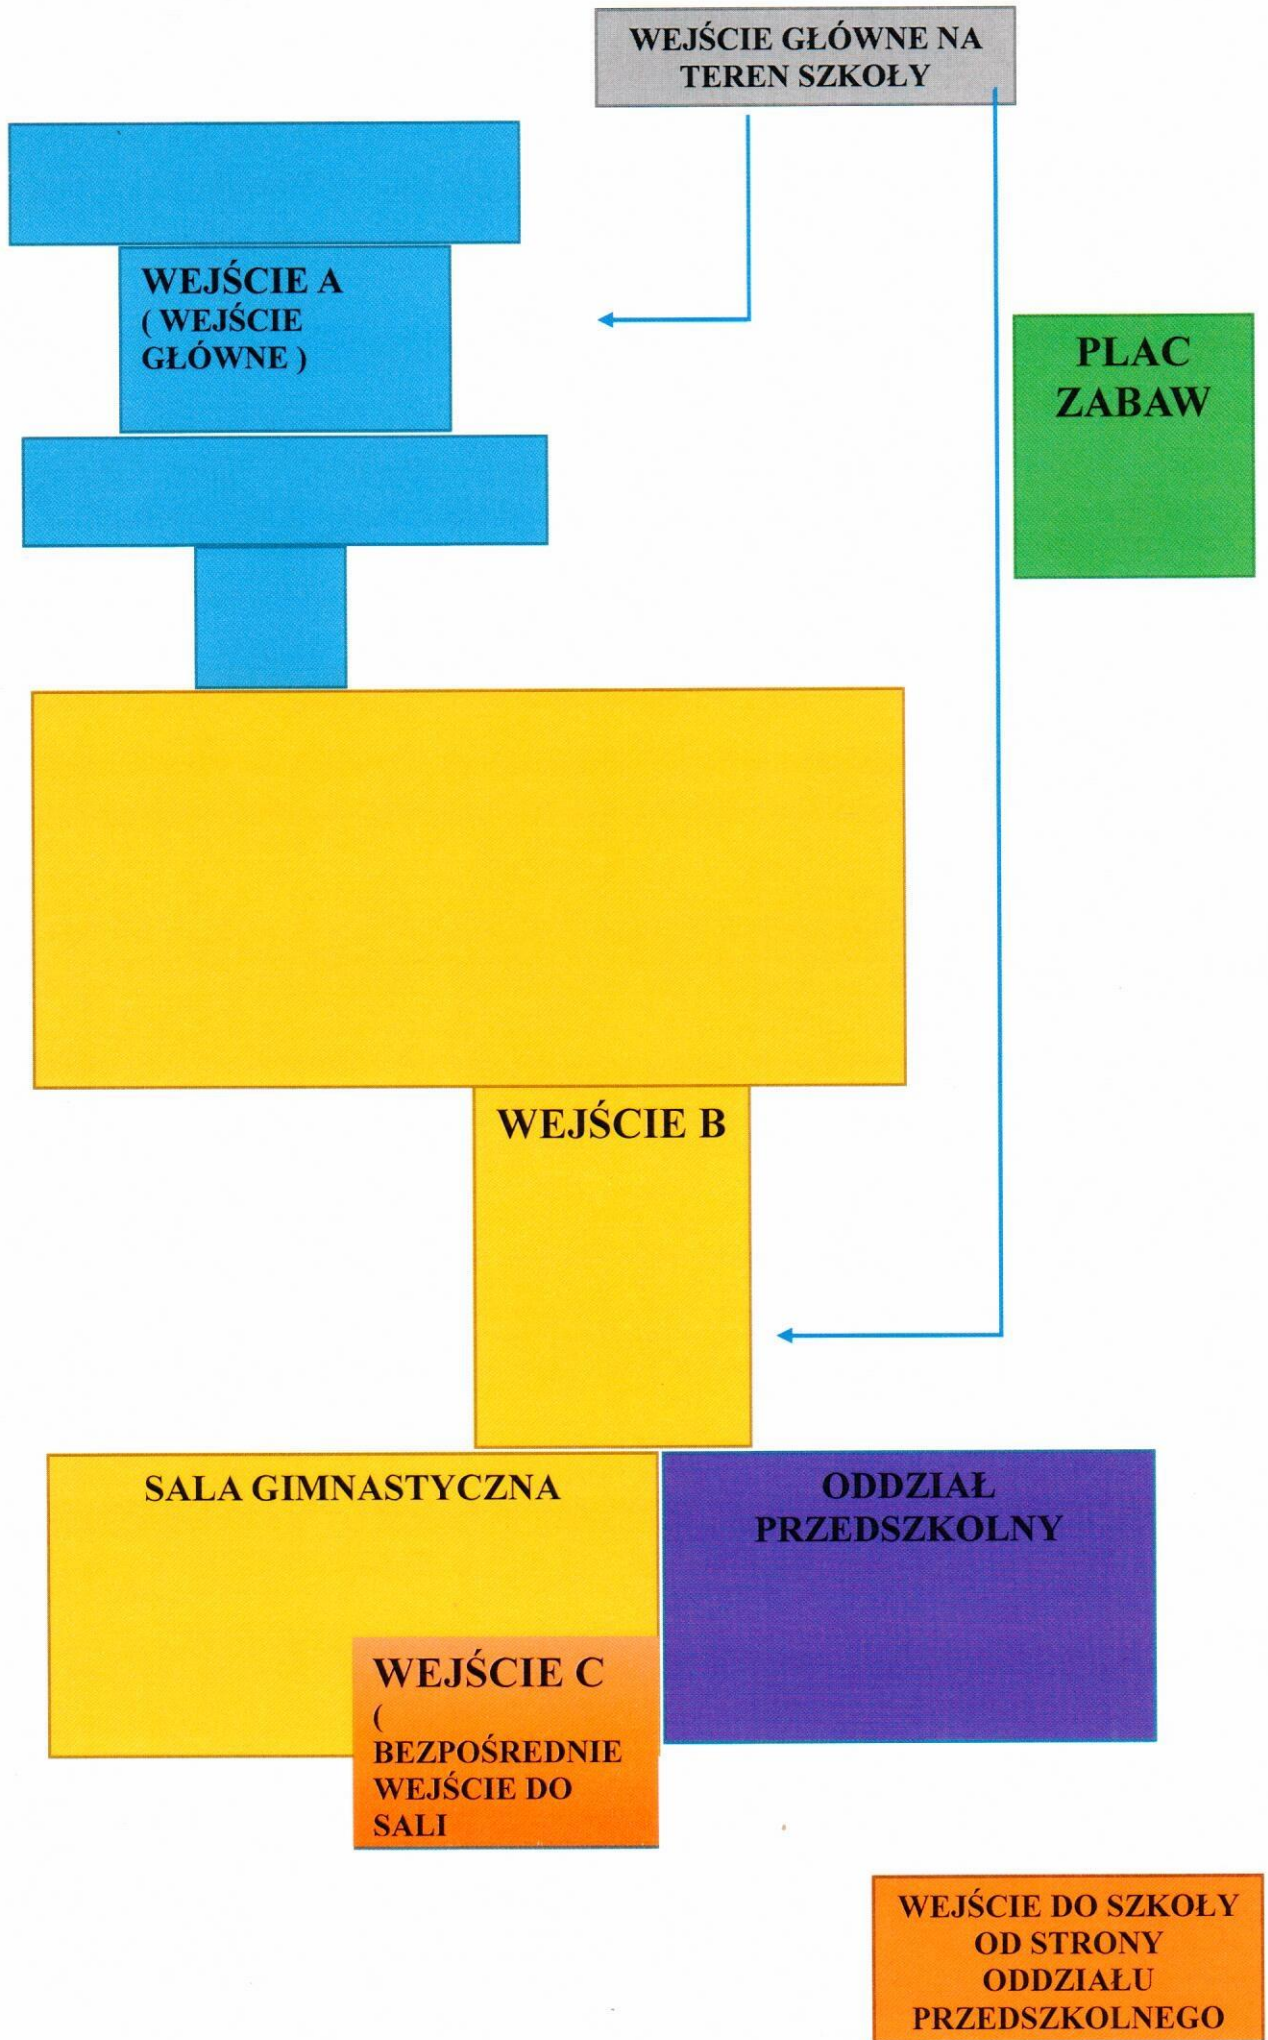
WEJŚCIE GŁÓWNE NA TEREN SZKOŁY

WEJŚCIE A ( WEJŚCIE GŁÓWNE )

PLAC ZABAW

WEJŚCIE B

SALA GIMNASTYCZNA

ODDZIAŁ PRZEDSZKOLNY

WEJŚCIE C ( BEZPOŚREDNIE WEJŚCIE DO SALI

WEJŚCIE DO SZKOŁY OD STRONY ODDZIAŁU PRZEDSZKOLNEGO